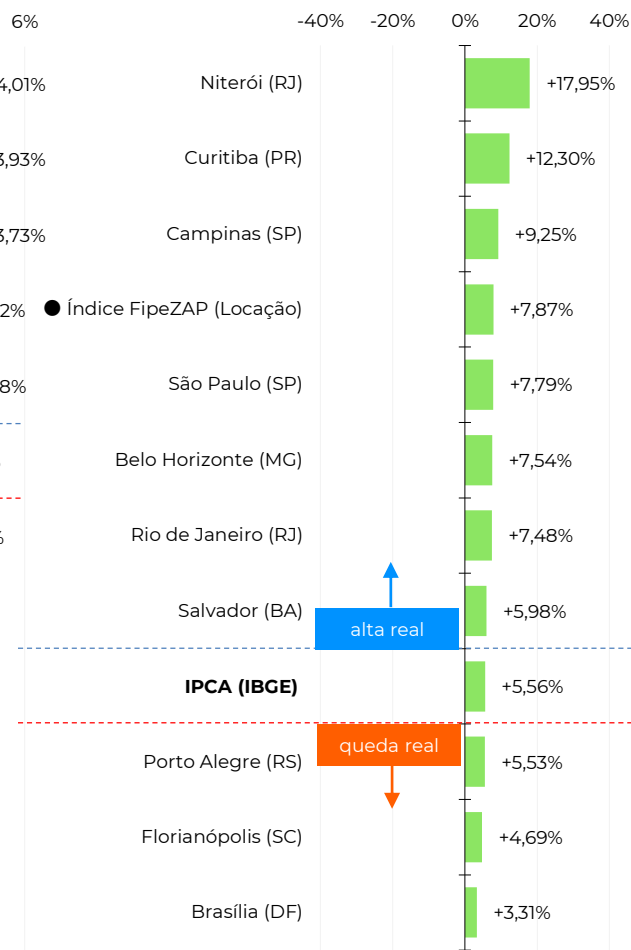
6%
4,01%
3,93%
3,73%
2%
8%
%

-40% -20% 0% 20% 40%

Niterói (RJ) +17,95%
Curitiba (PR) +12,30%
Campinas (SP) +9,25%
● Índice FipeZAP (Locação) +7,87%
São Paulo (SP) +7,79%
Belo Horizonte (MG) +7,54%
Rio de Janeiro (RJ) +7,48%
Salvador (BA) +5,98%
alta real
IPCA (IBGE) +5,56%
queda real
Porto Alegre (RS) +5,53%
Florianópolis (SC) +4,69%
Brasília (DF) +3,31%